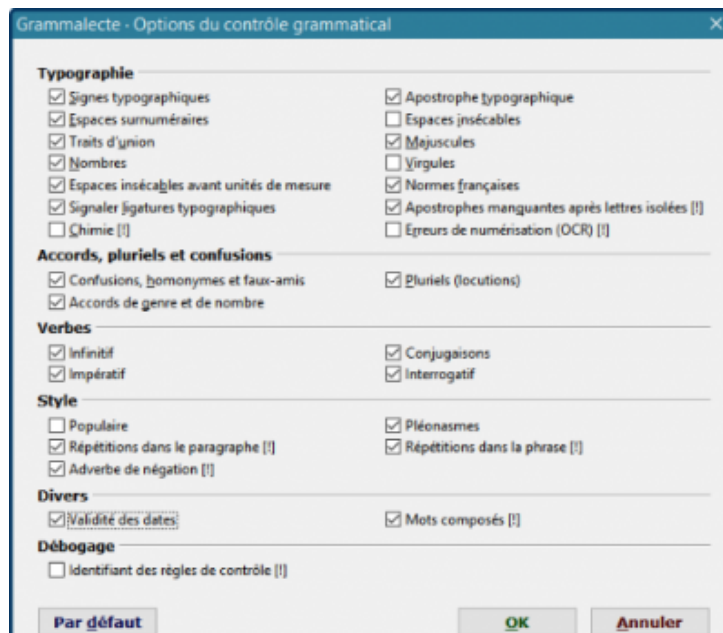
Grammalecte - Options du contrôle grammatical

×

Typographie

☑ Signes typographiques
☑ Espaces surnuméraires
☑ Traits d'union
☑ Nombres
☑ Espaces insécables avant unités de mesure
☑ Signaler ligatures typographiques
☐ Chimie [!]

☑ Apostrophe typographique
☐ Espaces insécables
☑ Majuscules
☐ Virgules
☑ Normes françaises
☑ Apostrophes manquantes après lettres isolées [!]
☐ Erreurs de numérisation (OCR) [!]

Accords, pluriels et confusions

☑ Confusions, homonymes et faux-amis
☑ Accords de genre et de nombre

☑ Pluriels (locutions)

Verbes

☑ Infinitif
☑ Impératif

☑ Conjugaisons
☑ Interrogatif

Style

☐ Populaire
☑ Répétitions dans le paragraphe [!]
☑ Adverbe de négation [!]

☑ Pléonasmes
☑ Répétitions dans la phrase [!]

Divers

☑ Validité des dates

☑ Mots composés [!]

Débogage

☐ Identifiant des règles de contrôle [!]

Par défaut

OK

Annuler